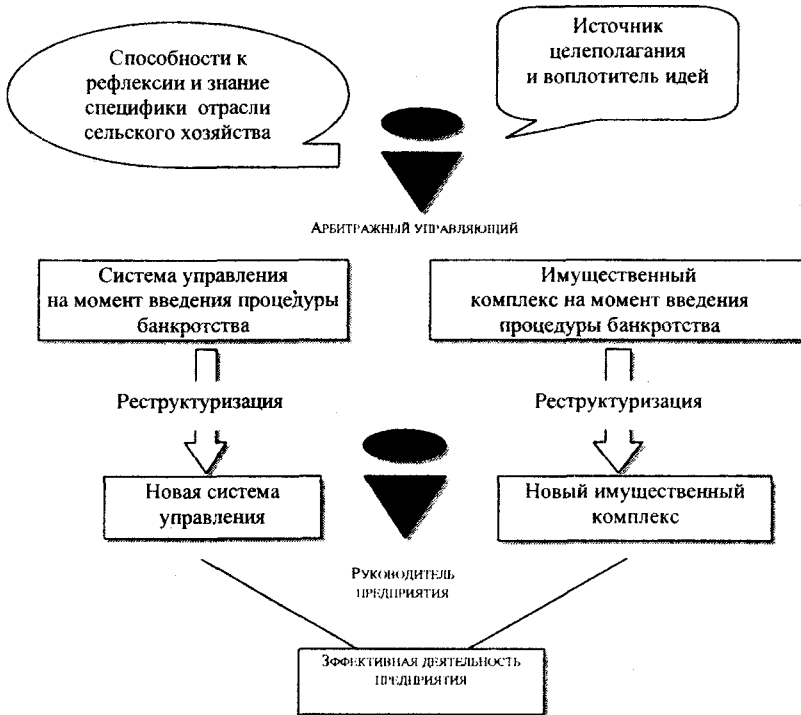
Способности к рефлексии и знание специфики отрасли сельского хозяйства

Источник целеполагания и воплотитель идей

Арбитражный управляющий

Система управления на момент введения процедуры банкротства

Имущественный комплекс на момент введения процедуры банкротства

Реструктуризация

Реструктуризация

Новая система управления

Новый имущественный комплекс

Руководитель предприятия

Эффективная деятельность предприятия